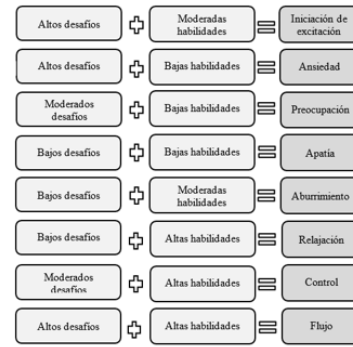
| | | | | |
|---|---|---|---|---|
| Altos desafíos | + | Moderadas habilidades | = | Iniciación de excitación |
| Altos desafíos | + | Bajas habilidades | = | Ansiedad |
| Moderados desafíos | + | Bajas habilidades | = | Preocupación |
| Bajos desafíos | + | Bajas habilidades | = | Apatía |
| Bajos desafíos | + | Moderadas habilidades | = | Aburrimiento |
| Bajos desafíos | + | Altas habilidades | = | Relajación |
| Moderados desafíos | + | Altas habilidades | = | Control |
| Altos desafíos | + | Altas habilidades | = | Flujo |